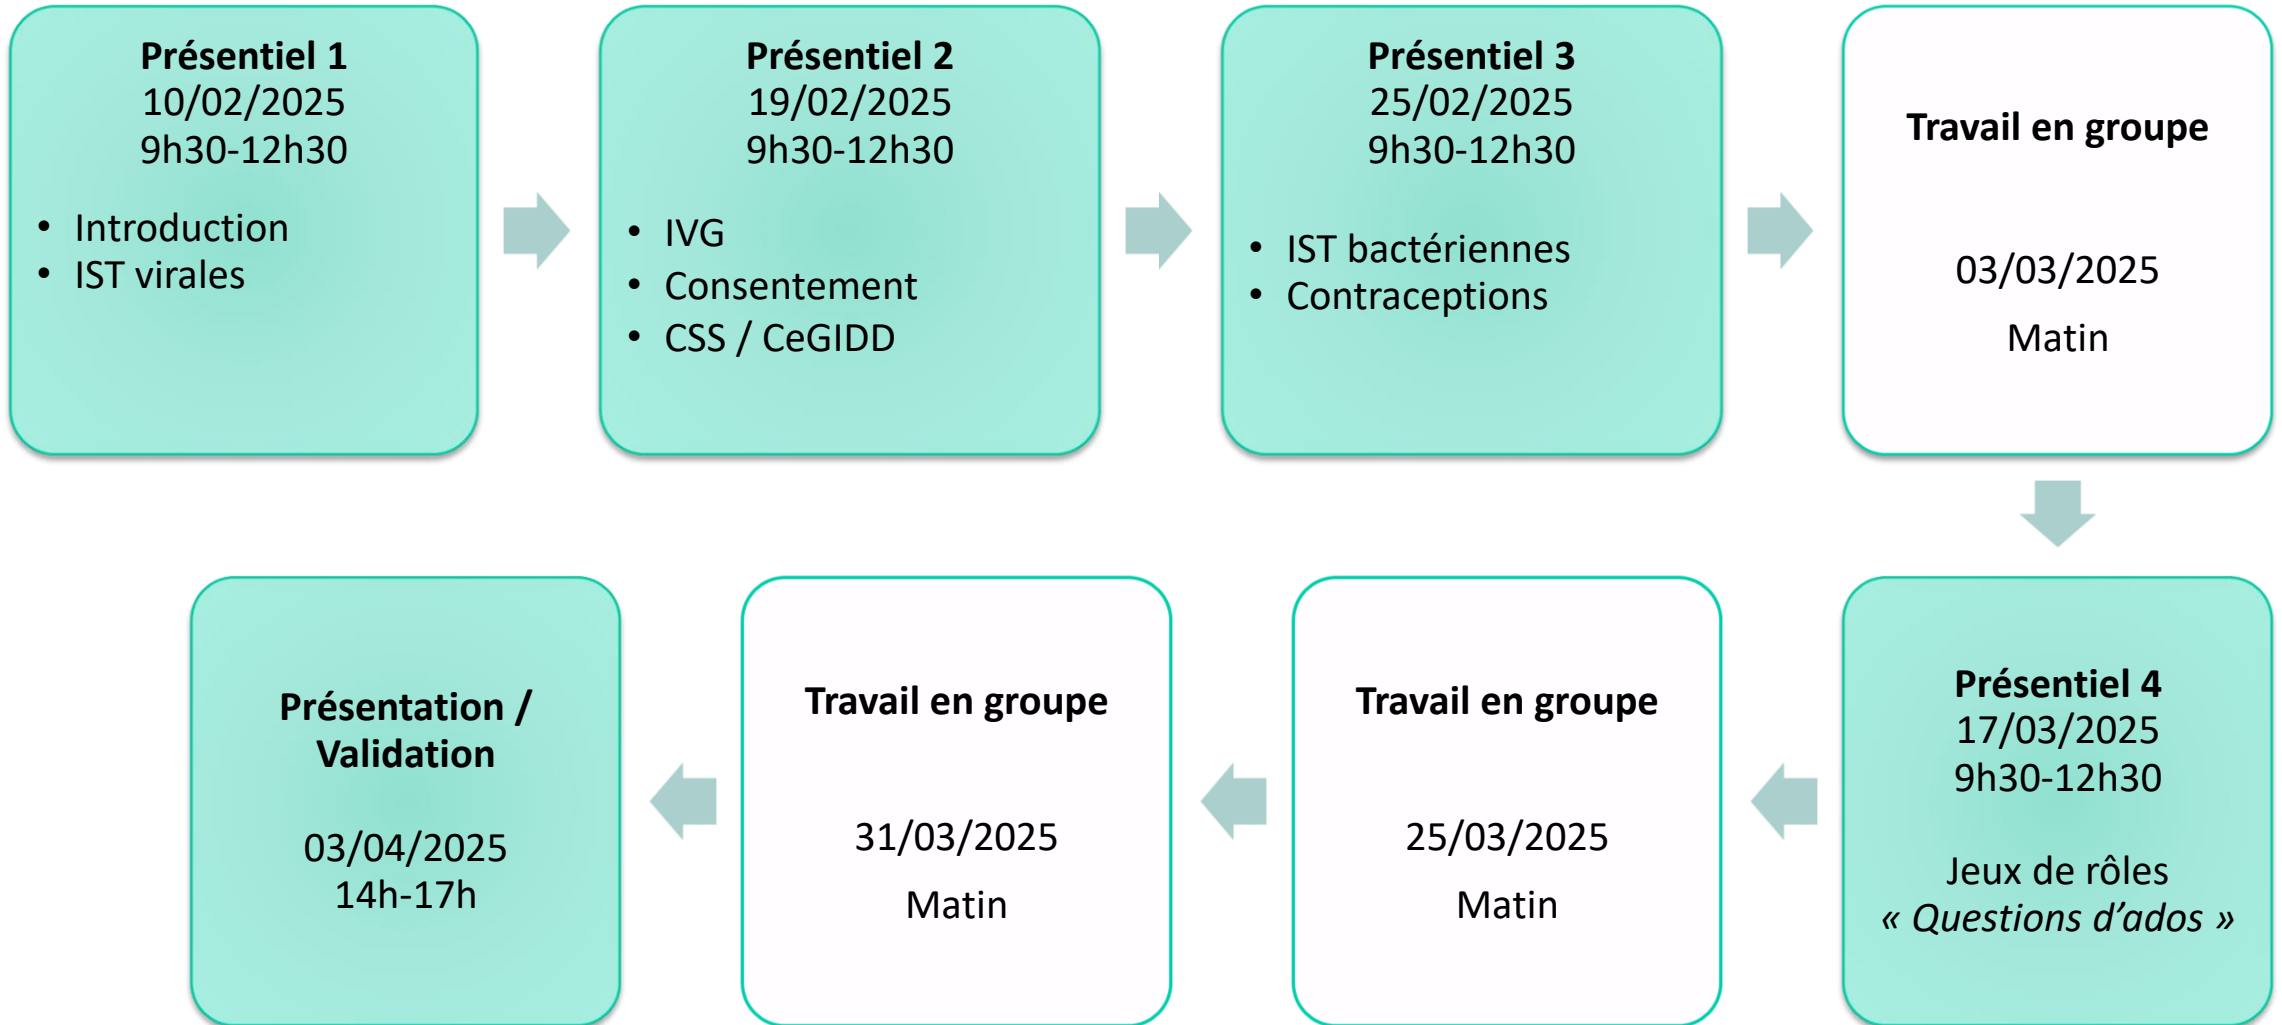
**Présentiel 1**
10/02/2025
9h30-12h30

- Introduction
- IST virales

**Présentiel 2**
19/02/2025
9h30-12h30

- IVG
- Consentement
- CSS / CeGIDD

**Présentiel 3**
25/02/2025
9h30-12h30

- IST bactériennes
- Contraceptions

**Travail en groupe**

03/03/2025

Matin

**Présentiel 4**
17/03/2025
9h30-12h30

Jeux de rôles
*« Questions d'ados »*

**Travail en groupe**

25/03/2025

Matin

**Travail en groupe**

31/03/2025

Matin

**Présentation / Validation**

03/04/2025
14h-17h